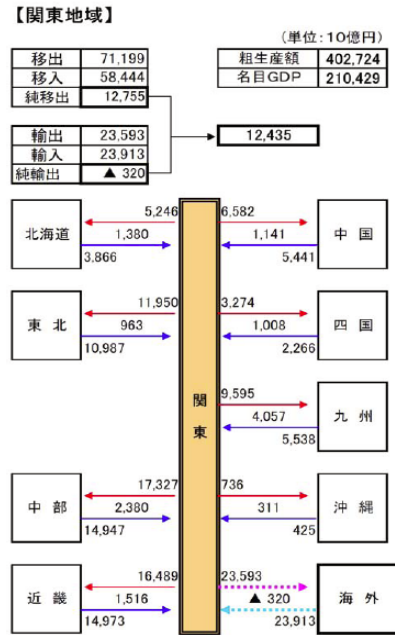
【関東地域】

（単位：10億円）

| 移出 | 71,199 |
|---|---|
| 移入 | 58,444 |
| 純移出 | 12,755 |

| 粗生産額 | 402,724 |
|---|---|
| 名目GDP | 210,429 |

| 輸出 | 23,593 |
|---|---|
| 輸入 | 23,913 |
| 純輸出 | ▲ 320 |

12,435

関東

北海道
5,246
1,380
3,866

中国
6,582
1,141
5,441

東北
11,950
963
10,987

四国
3,274
1,008
2,266

九州
9,595
4,057
5,538

中部
17,327
2,380
14,947

沖縄
736
311
425

近畿
16,489
1,516
14,973

海外
23,593
▲ 320
23,913